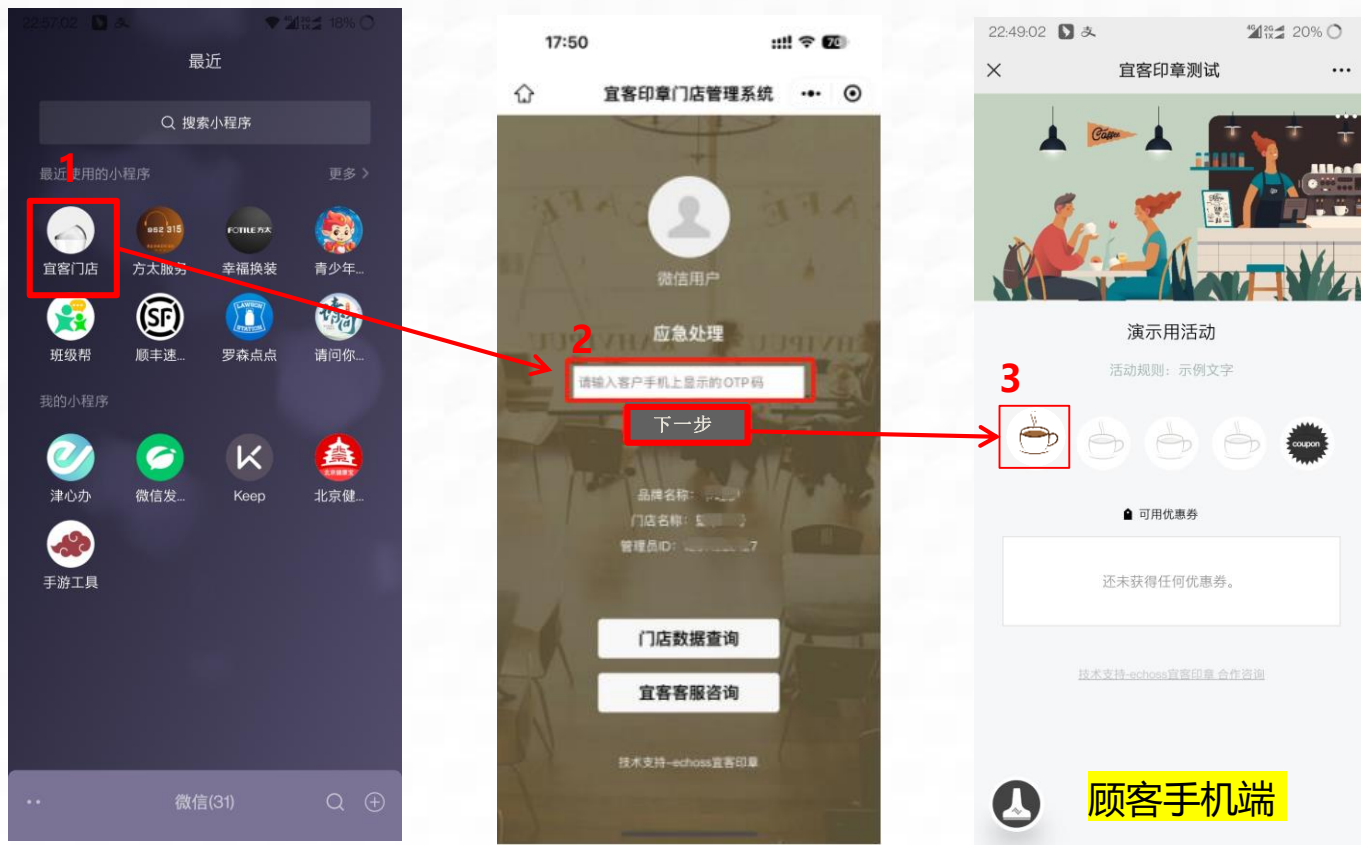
22:57:02 18%

最近

搜索小程序

1

最近使用的小程序 更多 >

宜客门店 方太服务 幸福换装 青少年...

班级帮 顺丰速... 罗森点点 请问你...

我的小程序

津心办 微信发... Keep 北京健...

手游工具

微信(31)

17:50 70

宜客印章门店管理系统

微信用户

应急处理

2

请输入客户手机上显示的OTP码

下一步

品牌名称: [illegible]

门店名称: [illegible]

管理员ID: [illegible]7

门店数据查询

宜客客服咨询

技术支持-echoss宜客印章

22:49:02 20%

宜客印章测试

Coffee

演示用活动

活动规则：示例文字

3

coupon

可用优惠券

还未获得任何优惠券。

技术支持-echoss宜客印章 合作咨询

顾客手机端